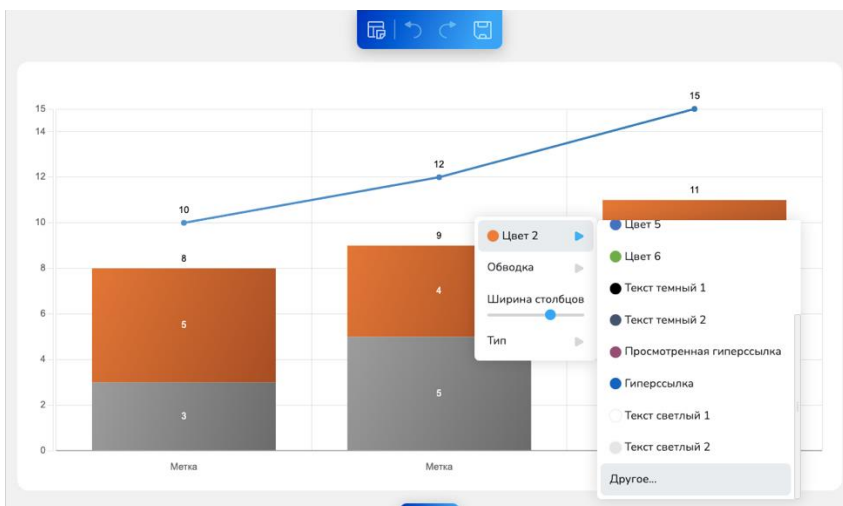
15
14
12
10
8
6
4
2
0

15
12
10
11
8
9
5
4
3
5

Метка
Метка

Цвет 2
Обводка
Ширина столбцов
Тип

Цвет 5
Цвет 6
Текст темный 1
Текст темный 2
Просмотренная гиперссылка
Гиперссылка
Текст светлый 1
Текст светлый 2
Другое...